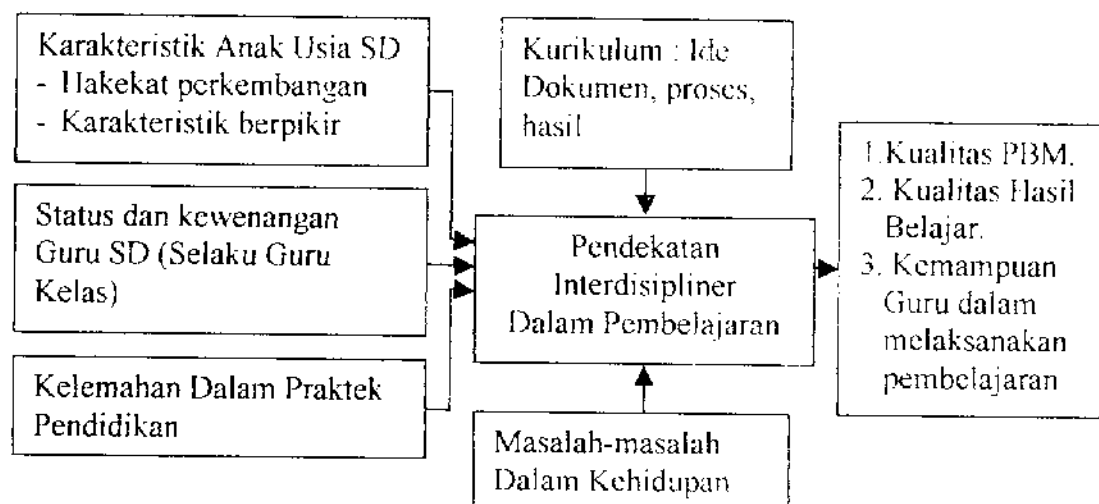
Karakteristik Anak Usia SD
- Hakekat perkembangan
- Karakteristik berpikir

Kurikulum : Ide Dokumen, proses, hasil

1.Kualitas PBM.
2. Kualitas Hasil Belajar.
3. Kemampuan Guru dalam melaksanakan pembelajaran

Status dan kewenangan Guru SD (Selaku Guru Kelas)

Pendekatan Interdisipliner Dalam Pembelajaran

Kelemahan Dalam Praktek Pendidikan

Masalah-masalah Dalam Kehidupan